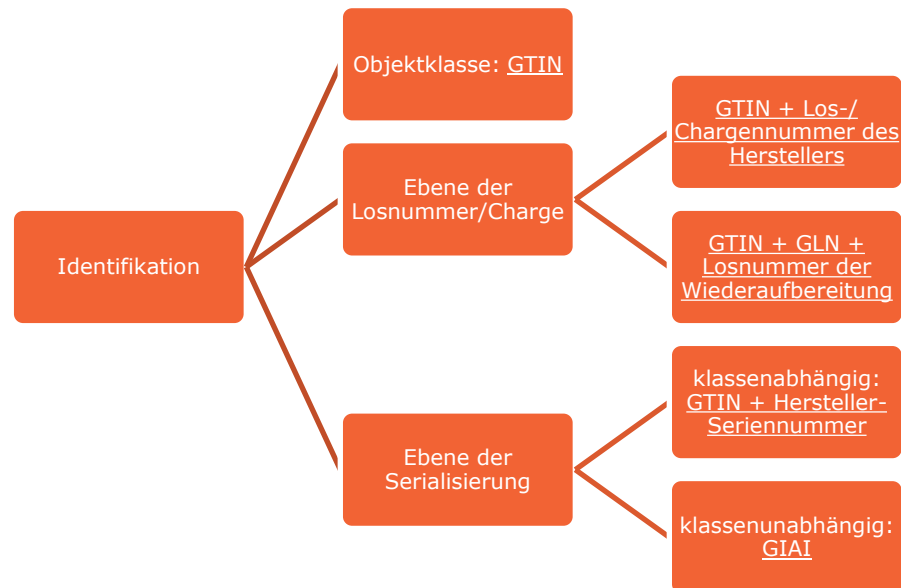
Identifikation

Objektklasse: GTIN

Ebene der Losnummer/Charge

GTIN + Los-/ Chargennummer des Herstellers

GTIN + GLN + Losnummer der Wiederaufbereitung

Ebene der Serialisierung

klassenabhängig: GTIN + Hersteller-Seriennummer

klassenunabhängig: GIAI